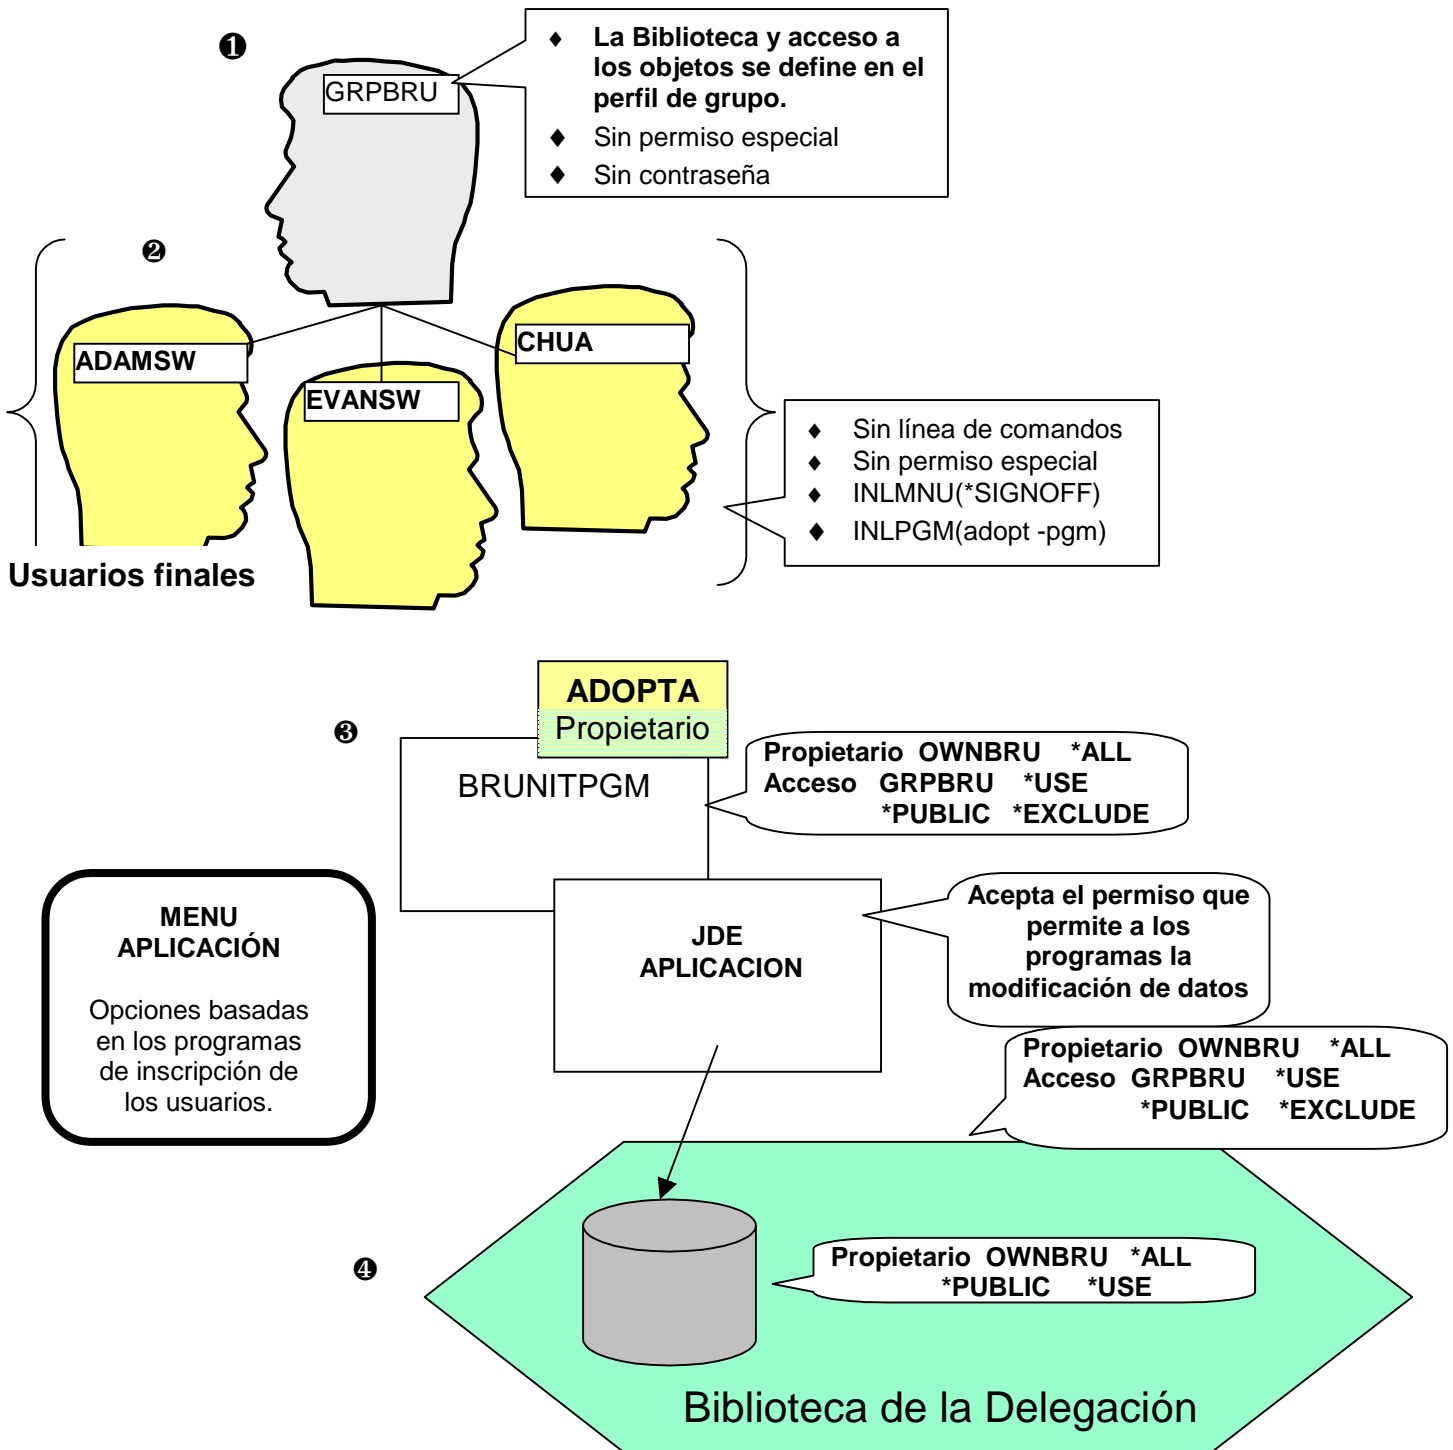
❶

GRPBRU

- La Biblioteca y acceso a los objetos se define en el perfil de grupo.
- Sin permiso especial
- Sin contraseña

❷

ADAMSW

EVANSW

CHUA

- Sin línea de comandos
- Sin permiso especial
- INLMNU(*SIGNOFF)
- INLPGM(adopt -pgm)

Usuarios finales

ADOPTA
Propietario

❸

BRUNITPGM

Propietario OWNBRU *ALL
Acceso GRPBRU *USE
*PUBLIC *EXCLUDE

MENU
APLICACIÓN

Opciones basadas en los programas de inscripción de los usuarios.

JDE
APLICACION

Acepta el permiso que permite a los programas la modificación de datos

Propietario OWNBRU *ALL
Acceso GRPBRU *USE
*PUBLIC *EXCLUDE

❹

Propietario OWNBRU *ALL
*PUBLIC *USE

Biblioteca de la Delegación